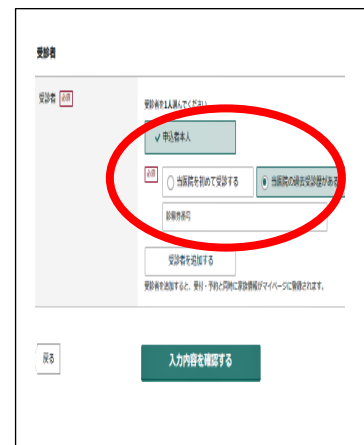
受診者

受診者 必須

受診者を1人選んでください。

✓ 申込者本人

必須 当医院を初めて受診する ◉ 当医院の過去受診歴がある

診察券番号

受診者を追加する

受診者を追加すると、受付・予約と同時に家族情報がマイページに登録されます。

戻る

入力内容を確認する